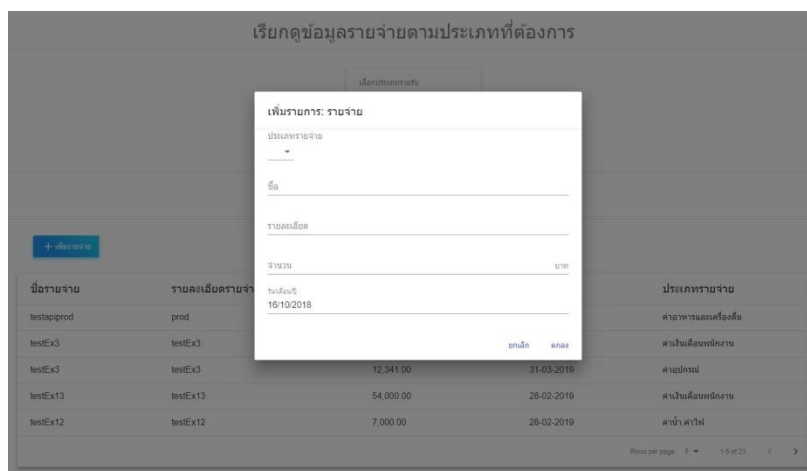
เรียกดูข้อมูลรายจ่ายตามประเภทที่ต้องการ

เลือกประเภทรายรับ

เพิ่มรายการ: รายจ่าย

ประเภทรายจ่าย

ชื่อ

รายละเอียด

จำนวน บาท

วันเดือนปี
16/10/2018

ยกเลิก ตกลง

+ เพิ่มรายจ่าย

| ชื่อรายจ่าย | รายละเอียดรายจ่าย | | | ประเภทรายจ่าย |
|---|---|---|---|---|
| testapiprod | prod | | | ค่าอาหารและเครื่องดื่ม |
| testEx3 | testEx3 | | | ค่าเงินเดือนพนักงาน |
| testEx3 | testEx3 | 12,341.00 | 31-03-2019 | ค่าอุปกรณ์ |
| testEx13 | testEx13 | 54,000.00 | 28-02-2019 | ค่าเงินเดือนพนักงาน |
| testEx12 | testEx12 | 7,000.00 | 28-02-2019 | ค่าน้ำ ค่าไฟ |

Rows per page: 5 1-5 of 23